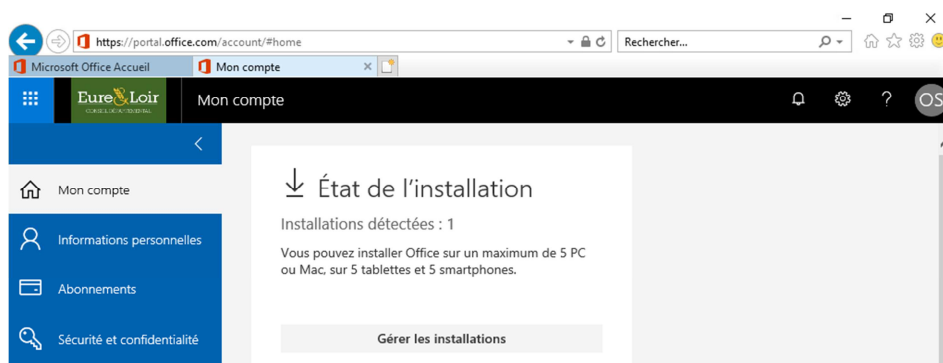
https://portal.office.com/account/#home

Rechercher...

Microsoft Office Accueil

Mon compte

Eure&Loir
CONSEIL DÉPARTEMENTAL

Mon compte

OS

Mon compte

Informations personnelles

Abonnements

Sécurité et confidentialité

État de l’installation

Installations détectées : 1

Vous pouvez installer Office sur un maximum de 5 PC ou Mac, sur 5 tablettes et 5 smartphones.

Gérer les installations